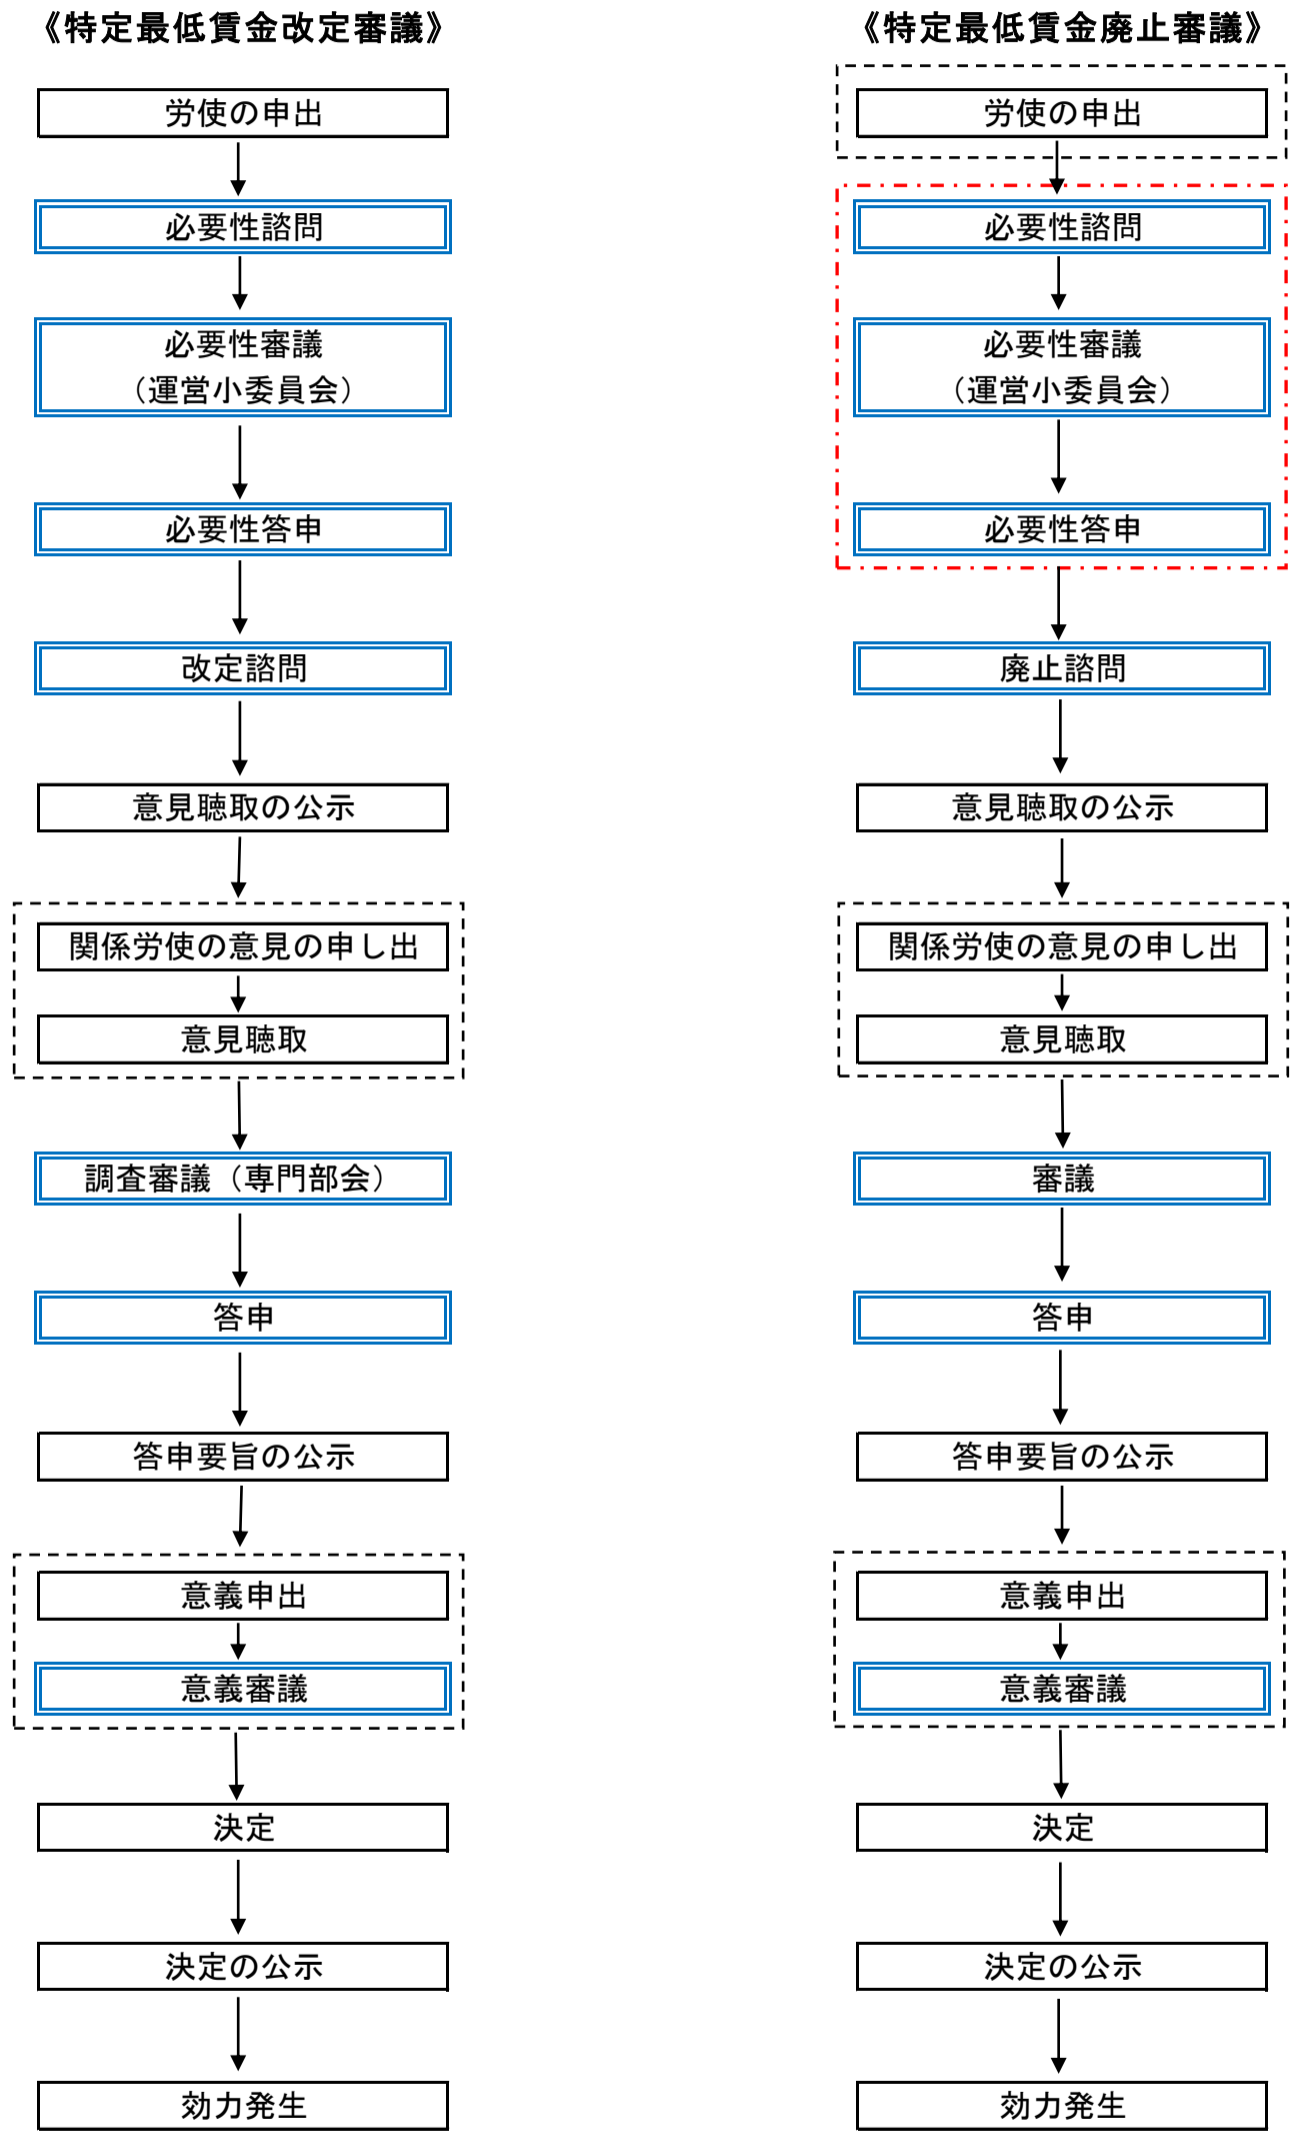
《特定最低賃金改定審議》

労使の申出

必要性諮問

必要性審議
（運営小委員会）

必要性答申

改定諮問

意見聴取の公示

関係労使の意見の申し出

意見聴取

調査審議（専門部会）

答申

答申要旨の公示

意義申出

意義審議

決定

決定の公示

効力発生

《特定最低賃金廃止審議》

労使の申出

必要性諮問

必要性審議
（運営小委員会）

必要性答申

廃止諮問

意見聴取の公示

関係労使の意見の申し出

意見聴取

審議

答申

答申要旨の公示

意義申出

意義審議

決定

決定の公示

効力発生